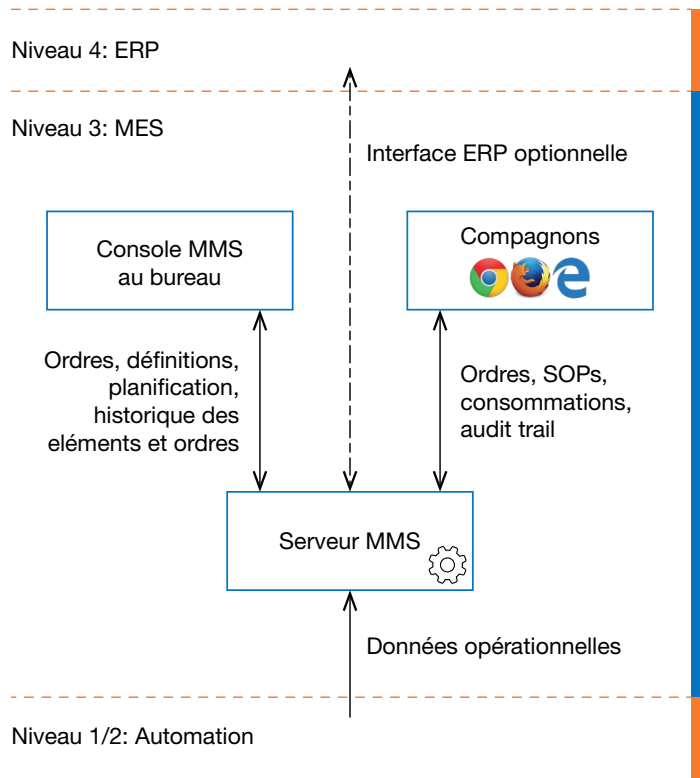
Niveau 4: ERP

Niveau 3: MES

Interface ERP optionnelle

Console MMS au bureau

Compagnons

Ordres, définitions, planification, historique des eléments et ordres

Ordres, SOPs, consommations, audit trail

Serveur MMS

Données opérationnelles

Niveau 1/2: Automation